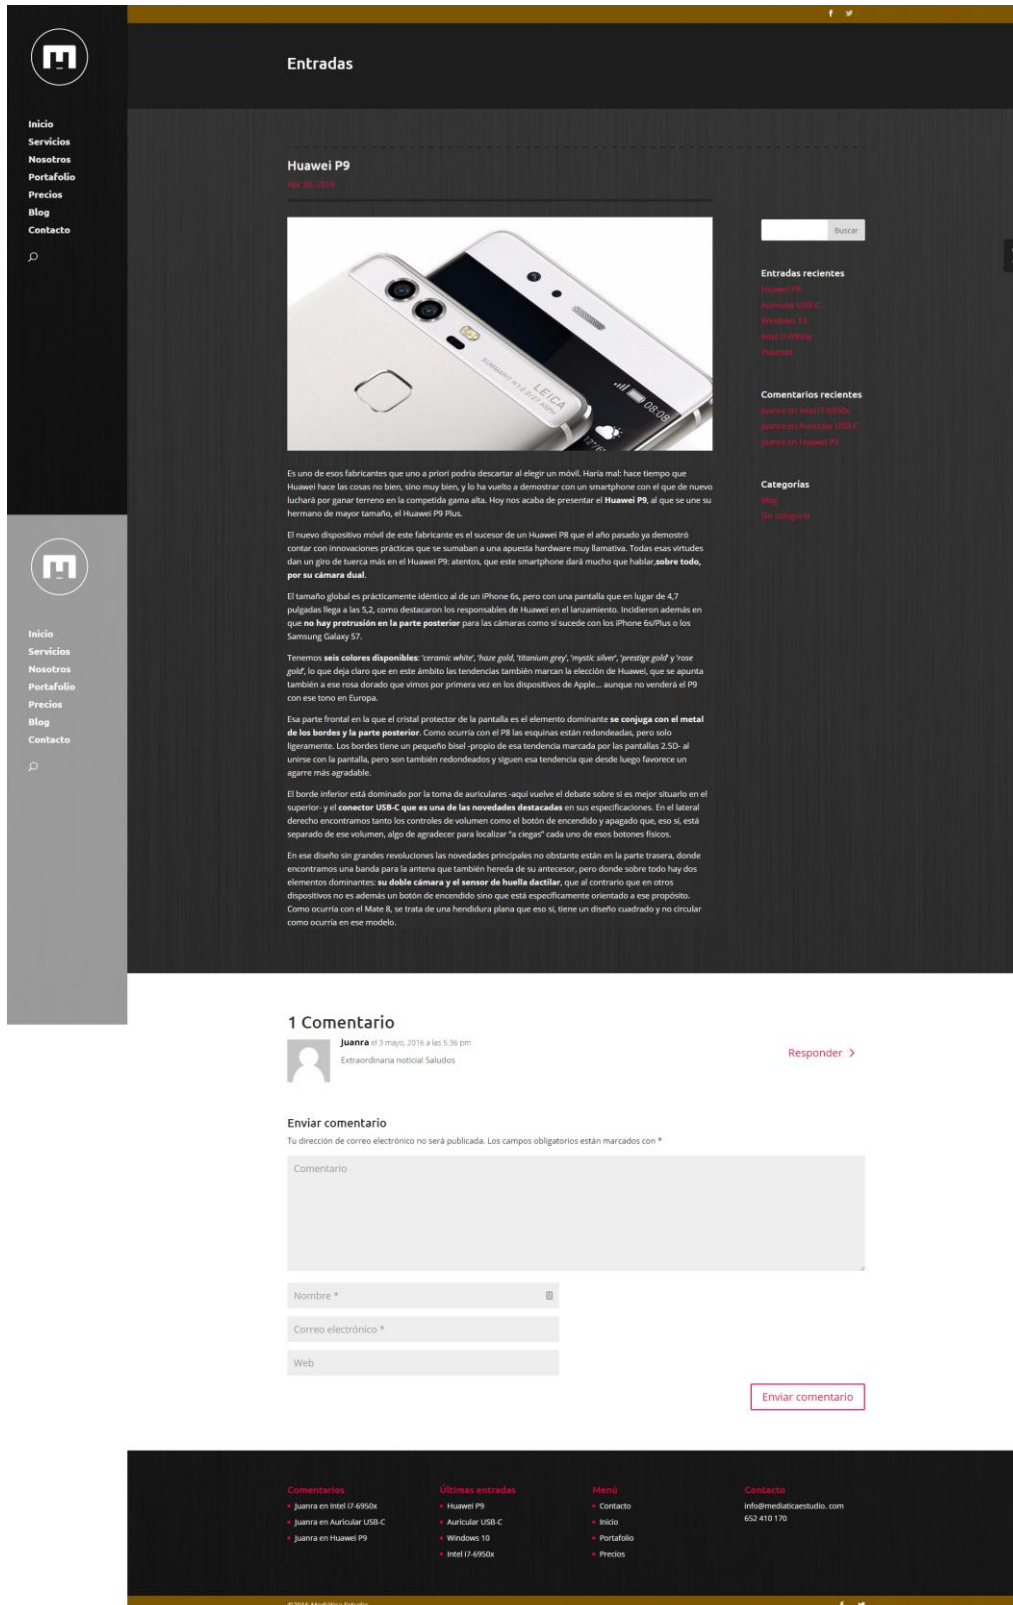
Inicio
Servicios
Nosotros
Portafolio
Precios
Blog
Contacto

Entradas

Huawei P9
Abr 20, 2016

Es uno de esos fabricantes que uno a priori podría descartar al elegir un móvil. Haría mal: hace tiempo que Huawei hace las cosas no bien, sino muy bien, y lo ha vuelto a demostrar con un smartphone con el que de nuevo luchará por ganar terreno en la competida gama alta. Hoy nos acaba de presentar el **Huawei P9**, al que se une su hermano de mayor tamaño, el Huawei P9 Plus.

El nuevo dispositivo móvil de este fabricante es el sucesor de un Huawei P8 que el año pasado ya demostró contar con innovaciones prácticas que se sumaban a una apuesta hardware muy llamativa. Todas esas virtudes dan un giro de tuerca más en el Huawei P9: atentos, que este smartphone dará mucho que hablar,**sobre todo, por su cámara dual.**

El tamaño global es prácticamente idéntico al de un iPhone 6s, pero con una pantalla que en lugar de 4,7 pulgadas llega a las 5,2, como destacaron los responsables de Huawei en el lanzamiento. Incidieron además en que **no hay protrusión en la parte posterior** para las cámaras como sí sucede con los iPhone 6s/Plus o los Samsung Galaxy S7.

Tenemos **seis colores disponibles**: *'ceramic white', 'haze gold', 'titanium grey', 'mystic silver', 'prestige gold'* y *'rose gold'*, lo que deja claro que en este ámbito las tendencias también marcan la elección de Huawei, que se apunta también a ese rosa dorado que vimos por primera vez en los dispositivos de Apple... aunque no venderá el P9 con ese tono en Europa.

Esa parte frontal en la que el cristal protector de la pantalla es el elemento dominante **se conjuga con el metal de los bordes y la parte posterior**. Como ocurría con el P8 las esquinas están redondeadas, pero solo ligeramente. Los bordes tiene un pequeño bisel -propio de esa tendencia marcada por las pantallas 2.5D- al unirse con la pantalla, pero son también redondeados y siguen esa tendencia que desde luego favorece un agarre más agradable.

El borde inferior está dominado por la toma de auriculares -aquí vuelve el debate sobre si es mejor situarlo en el superior- y el **conector USB-C que es una de las novedades destacadas** en sus especificaciones. En el lateral derecho encontramos tanto los controles de volumen como el botón de encendido y apagado que, eso sí, está separado de ese volumen, algo de agradecer para localizar "a ciegas" cada uno de esos botones físicos.

En ese diseño sin grandes revoluciones las novedades principales no obstante están en la parte trasera, donde encontramos una banda para la antena que también hereda de su antecesor, pero donde sobre todo hay dos elementos dominantes: **su doble cámara y el sensor de huella dactilar**, que al contrario que en otros dispositivos no es además un botón de encendido sino que está específicamente orientado a ese propósito. Como ocurría con el Mate 8, se trata de una hendidura plana que eso sí, tiene un diseño cuadrado y no circular como ocurría en ese modelo.

Buscar

Entradas recientes
Huawei P9
Auricular USB-C
Windows 10
Intel i7-6950x
Polaroid

Comentarios recientes
Juanra en Intel i7-6950x
Juanra en Auricular USB-C
Juanra en Huawei P9

Categorías
Blog
Sin categoría

1 Comentario
Juanra el 3 mayo, 2016 a las 5:36 pm
Extraordinaria noticia! Saludos
Responder >

Enviar comentario
Tu dirección de correo electrónico no será publicada. Los campos obligatorios están marcados con *
Comentario
Nombre *
Correo electrónico *
Web
Enviar comentario

Comentarios
Juanra en Intel i7-6950x
Juanra en Auricular USB-C
Juanra en Huawei P9

Últimas entradas
Huawei P9
Auricular USB-C
Windows 10
Intel i7-6950x

Menú
Contacto
Inicio
Portafolio
Precios

Contacto
info@mediaticaestudio. com
652 410 170

©2016 Mediática Estudio